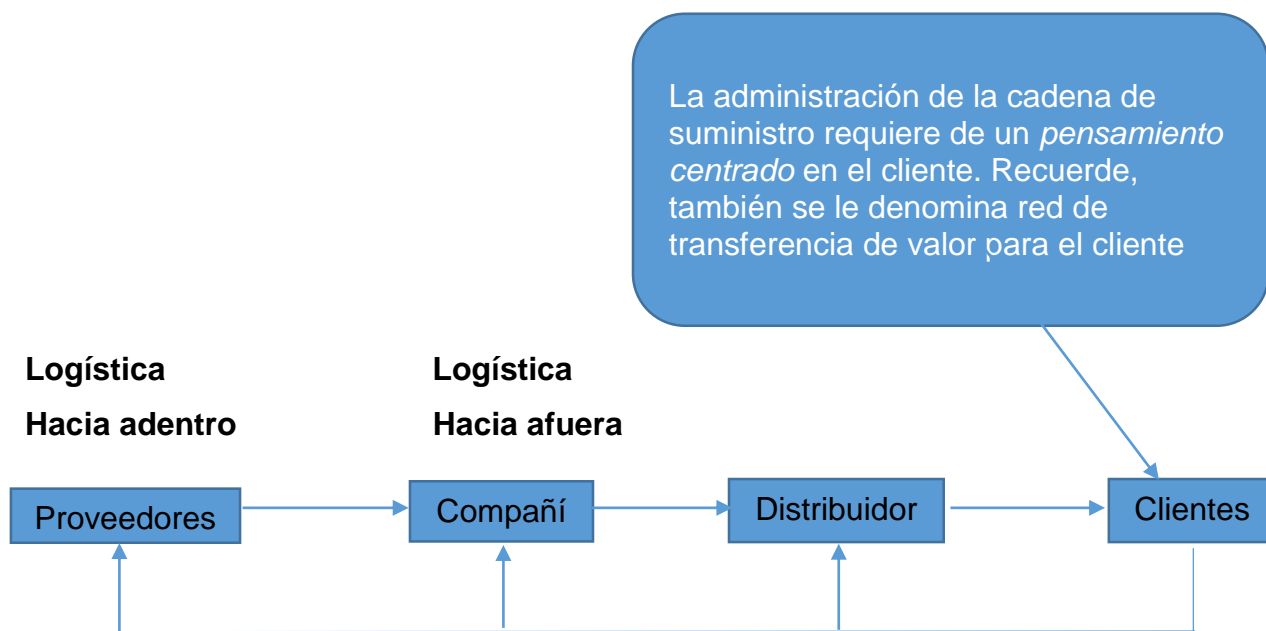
La administración de la cadena de suministro requiere de un *pensamiento centrado* en el cliente. Recuerde, también se le denomina red de transferencia de valor para el cliente

**Logística**

**Hacia adentro**

**Logística**

**Hacia afuera**

Proveedores

Compañí

Distribuidor

Clientes